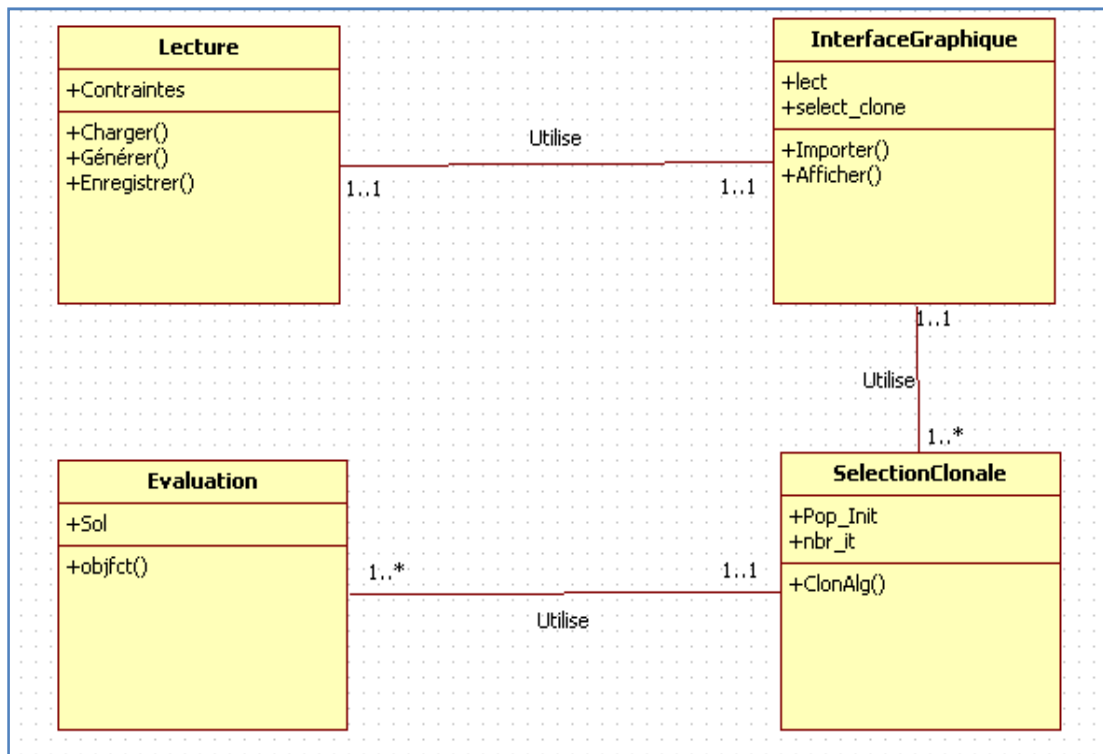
Lecture

+Contraintes

+Charger()
+Générer()
+Enregistrer()

Utilise

1..1

1..1

InterfaceGraphique

+lect
+select_clone

+Importer()
+Afficher()

1..1

Utilise

1..*

Evaluation

+Sol

+objfct()

1..*

1..1

Utilise

SelectionClonale

+Pop_Init
+nbr_it

+ClonAlg()